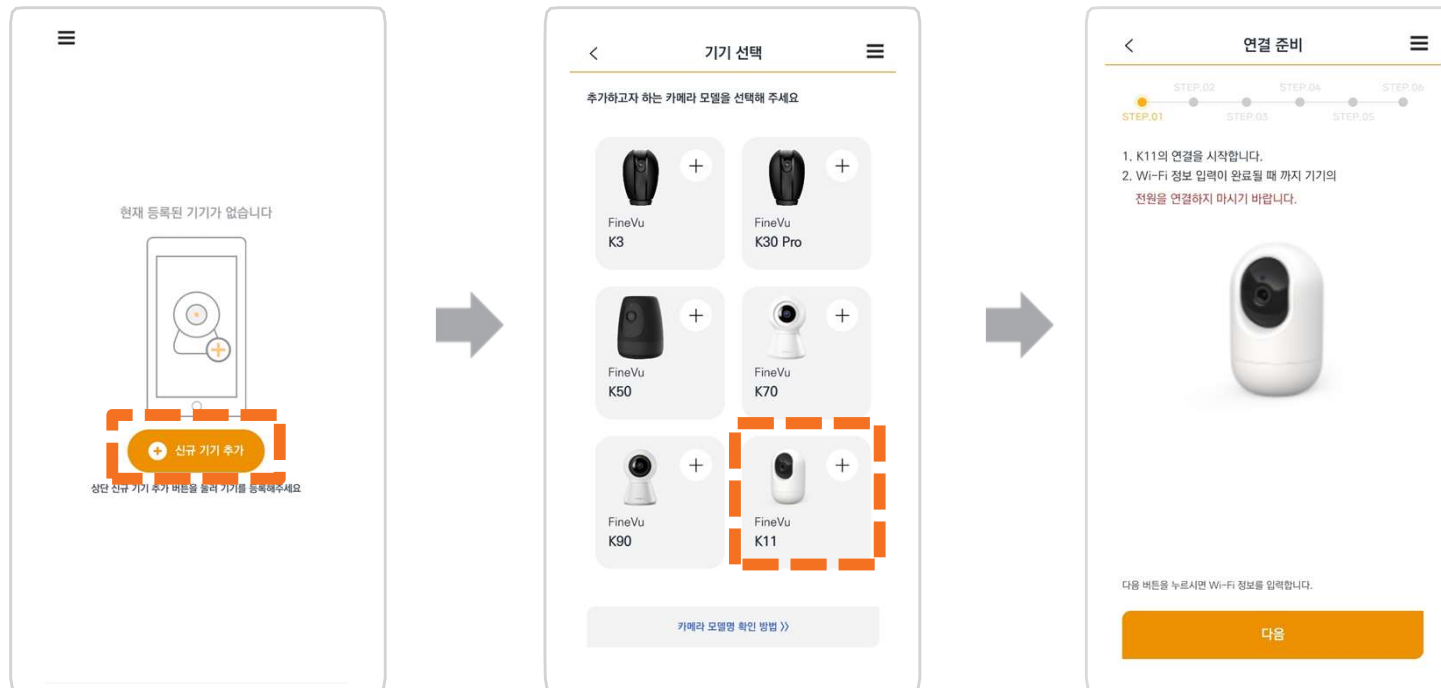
현재 등록된 기기가 없습니다

신규 기기 추가

상단 신규 기기 추가 버튼을 눌러 기기를 등록해주세요

기기 선택

추가하고자 하는 카메라 모델을 선택해 주세요

FineVu
K3

FineVu
K30 Pro

FineVu
K50

FineVu
K70

FineVu
K90

FineVu
K11

카메라 모델명 확인 방법 >>

연결 준비

STEP.01 STEP.02 STEP.03 STEP.04 STEP.05 STEP.06

1. K11의 연결을 시작합니다.
2. Wi-Fi 정보 입력이 완료될 때 까지 기기의 전원을 연결하지 마시기 바랍니다.

다음 버튼을 누르시면 Wi-Fi 정보를 입력합니다.

다음